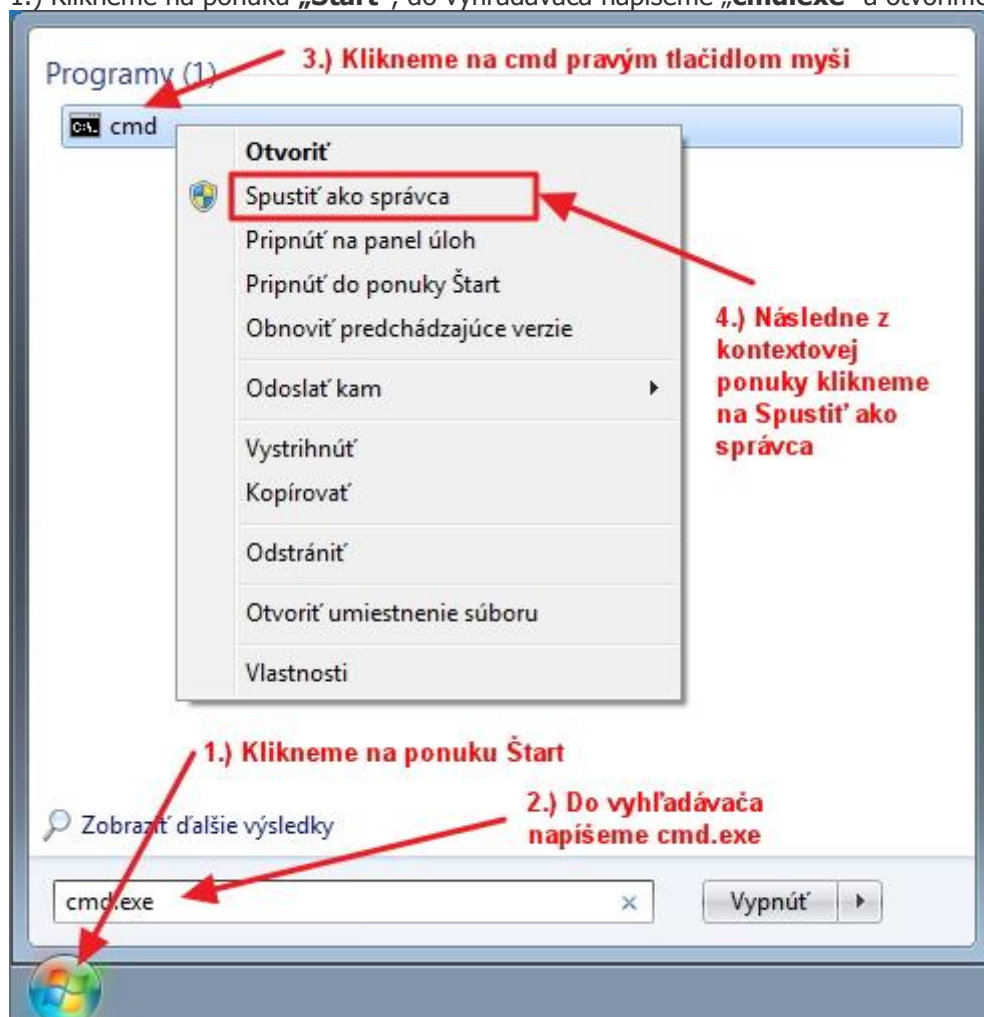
1.) Klikneme na ponuku „Štart“, do vyhľadávača napíšeme „cmd.exe“ a otvoríme

Programy (1)

3.) Klikneme na cmd pravým tlačidlom myši

cmd

Otvoriť

Spustiť ako správca

Pripnúť na panel úloh

Pripnúť do ponuky Štart

Obnoviť predchádzajúce verzie

Odoslať kam

Vystrihnúť

Kopírovať

Odstrániť

Otvoriť umiestnenie súboru

Vlastnosti

4.) Následne z kontextovej ponuky klikneme na Spustiť ako správca

1.) Klikneme na ponuku Štart

Zobraziť ďalšie výsledky

2.) Do vyhľadávača napíšeme cmd.exe

cmd.exe

Vypnúť